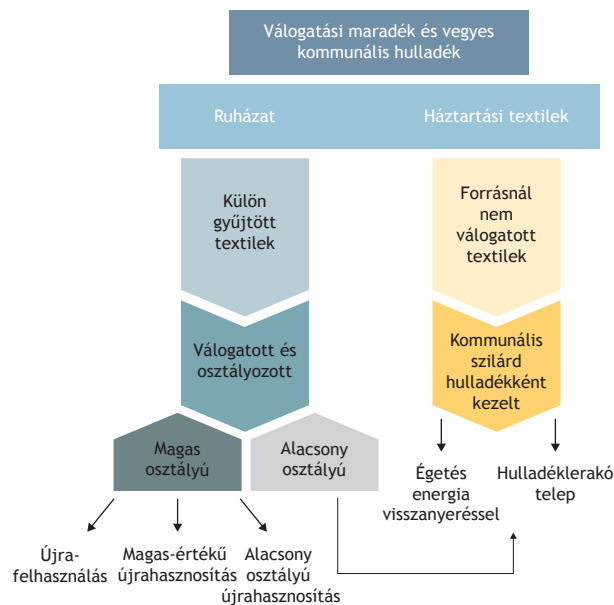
Válogatási maradék és vegyes kommunális hulladék

Ruházat

Háztartási textilek

Külön gyűjtött textilek

Forrásnál nem válogatott textilek

Válogatott és osztályozott

Kommunális szilárd hulladékként kezelt

Magas osztályú

Alacsony osztályú

Égetés energia visszanyeréssel

Hulladéklerakó telep

Újrafelhasználás

Magas-értékű újrahasznosítás

Alacsony osztályú újrahasznosítás